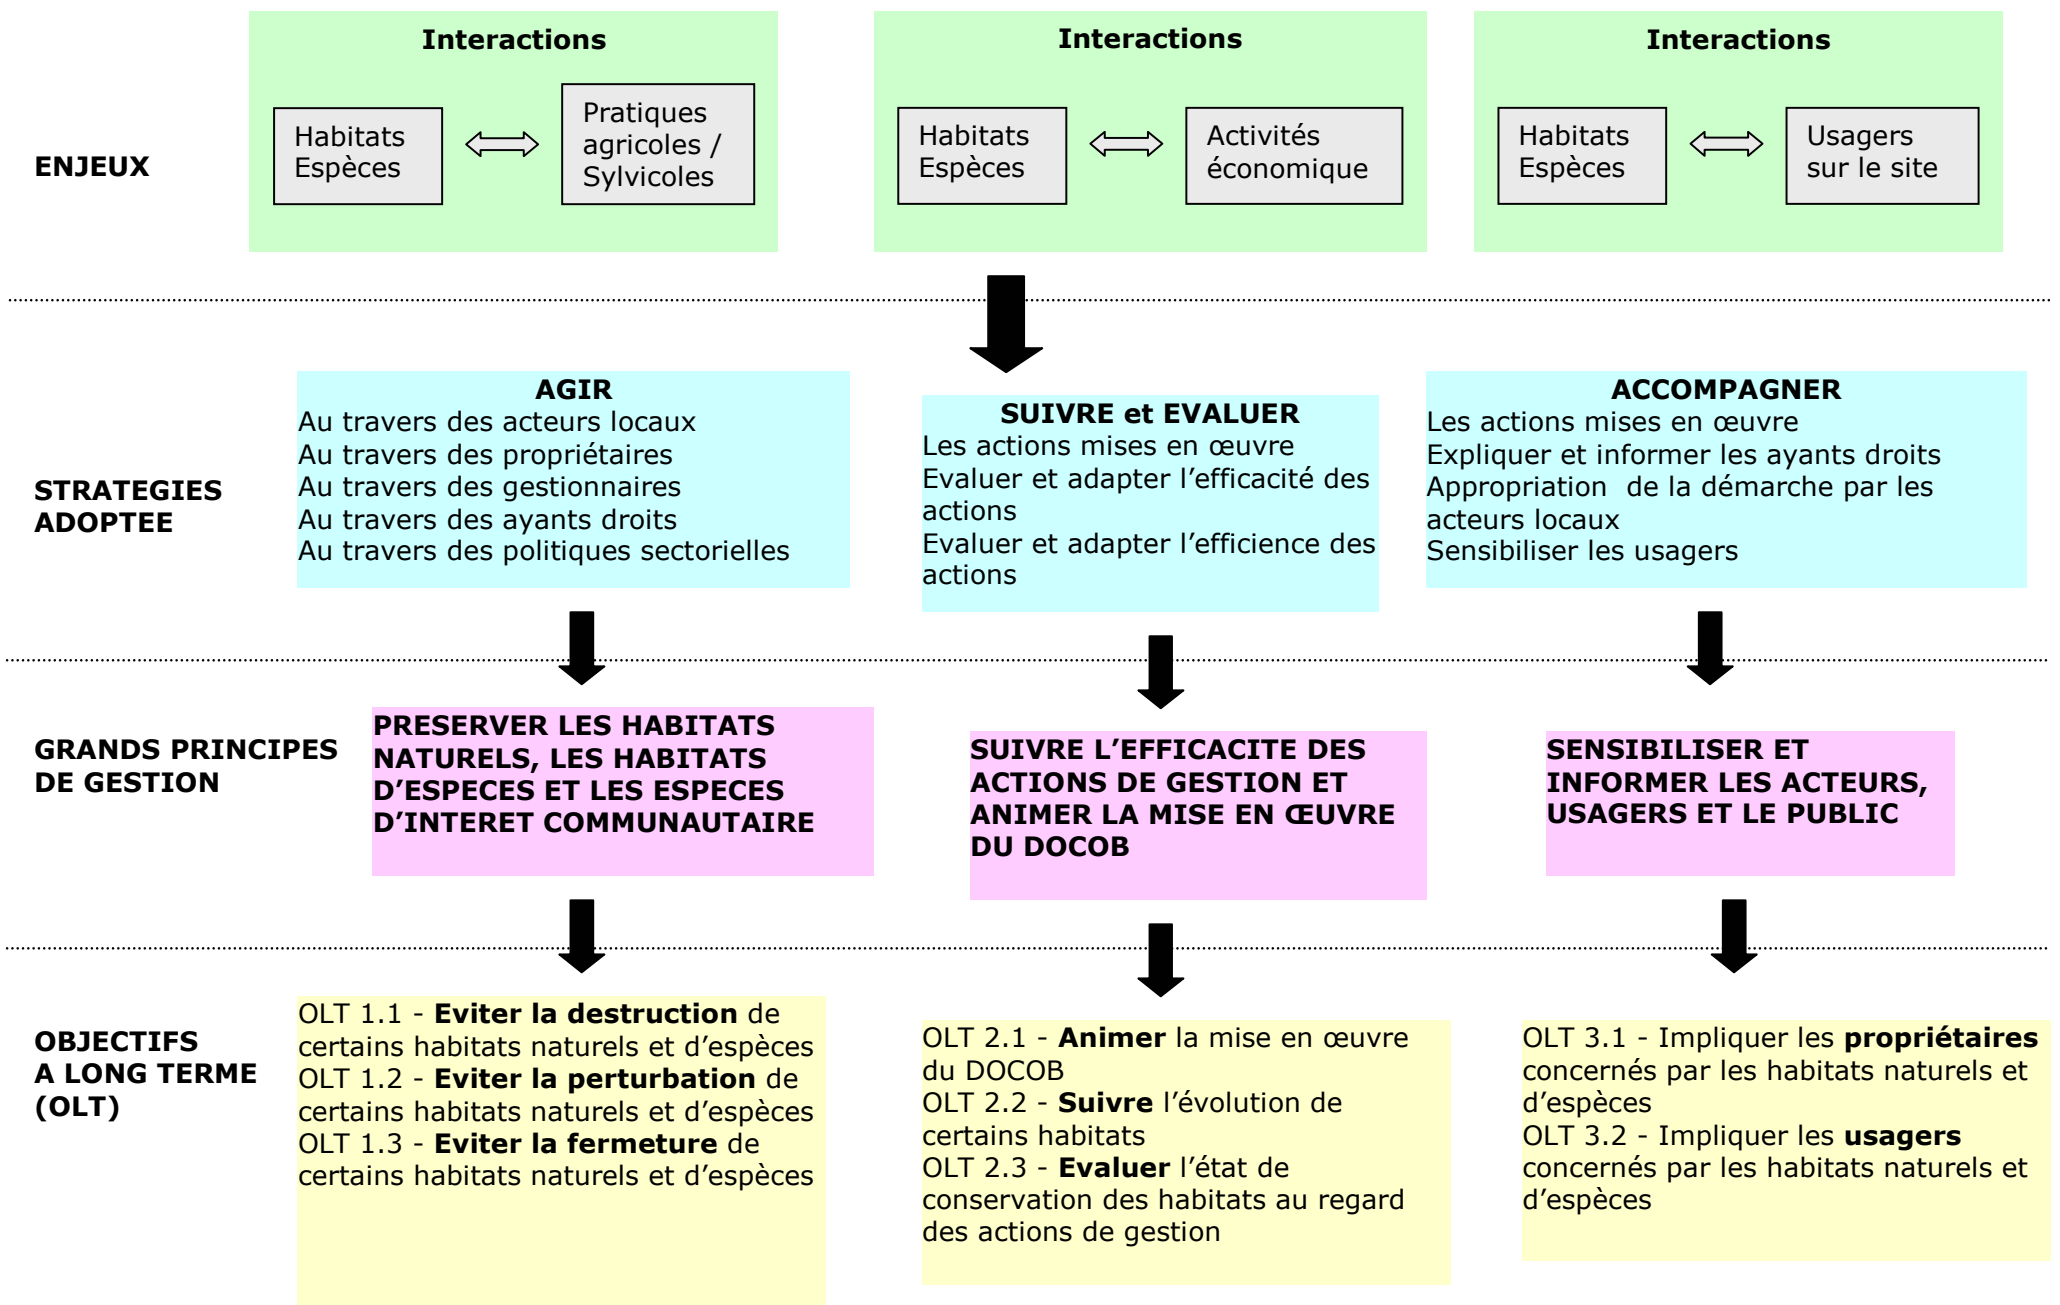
ENJEUX

Interactions

Habitats Espèces ⟺ Pratiques agricoles / Sylvicoles

Interactions

Habitats Espèces ⟺ Activités économique

Interactions

Habitats Espèces ⟺ Usagers sur le site

STRATEGIES ADOPTEE

AGIR
Au travers des acteurs locaux
Au travers des propriétaires
Au travers des gestionnaires
Au travers des ayants droits
Au travers des politiques sectorielles

SUIVRE et EVALUER
Les actions mises en œuvre
Evaluer et adapter l'efficacité des actions
Evaluer et adapter l'efficience des actions

ACCOMPAGNER
Les actions mises en œuvre
Expliquer et informer les ayants droits
Appropriation de la démarche par les acteurs locaux
Sensibiliser les usagers

GRANDS PRINCIPES DE GESTION

PRESERVER LES HABITATS NATURELS, LES HABITATS D'ESPECES ET LES ESPECES D'INTERET COMMUNAUTAIRE

SUIVRE L'EFFICACITE DES ACTIONS DE GESTION ET ANIMER LA MISE EN ŒUVRE DU DOCOB

SENSIBILISER ET INFORMER LES ACTEURS, USAGERS ET LE PUBLIC

OBJECTIFS A LONG TERME (OLT)

OLT 1.1 - **Eviter la destruction** de certains habitats naturels et d'espèces
OLT 1.2 - **Eviter la perturbation** de certains habitats naturels et d'espèces
OLT 1.3 - **Eviter la fermeture** de certains habitats naturels et d'espèces

OLT 2.1 - **Animer** la mise en œuvre du DOCOB
OLT 2.2 - **Suivre** l'évolution de certains habitats
OLT 2.3 - **Evaluer** l'état de conservation des habitats au regard des actions de gestion

OLT 3.1 - Impliquer les **propriétaires** concernés par les habitats naturels et d'espèces
OLT 3.2 - Impliquer les **usagers** concernés par les habitats naturels et d'espèces